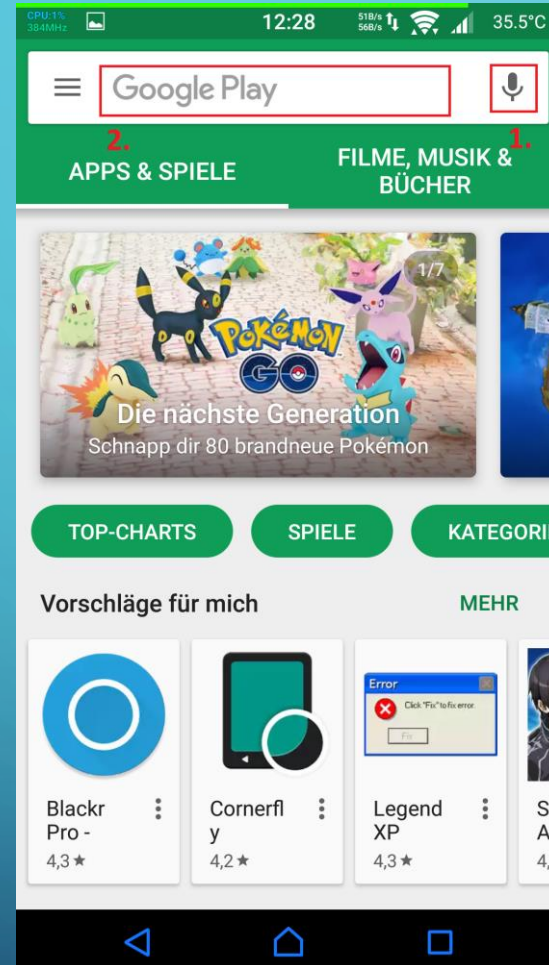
CPU:1%
384MHz
12:28
51B/s
56B/s
35.5°C

Google Play

2.
1.

APPS & SPIELE
FILME, MUSIK & BÜCHER

1/7
POKÉMON GO
Die nächste Generation
Schnapp dir 80 brandneue Pokémon

TOP-CHARTS
SPIELE
KATEGORI

Vorschläge für mich
MEHR

Error
Click "Fix" to fix error.
Fix

Blackr Pro -
4,3 ★

Cornerfly
4,2 ★

Legend XP
4,3 ★

S
A
4,